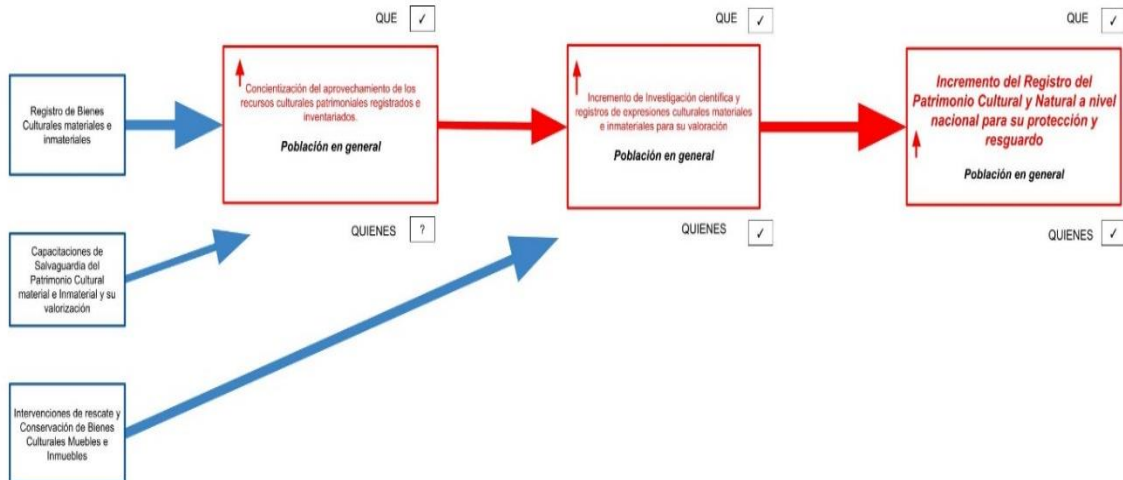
Registro de Bienes Culturales materiales e inmateriales

Capacitaciones de Salvaguardia del Patrimonio Cultural material e Inmaterial y su valorización

Intervenciones de rescate y Conservación de Bienes Culturales Muebles e Inmuebles

QUE ✓

Concientización del aprovechamiento de los recursos culturales patrimoniales registrados e inventariados.

Población en general

QUIENES ?

QUE ✓

Incremento de Investigación científica y registros de expresiones culturales materiales e inmateriales para su valoración

Población en general

QUIENES ✓

QUE ✓

Incremento del Registro del Patrimonio Cultural y Natural a nivel nacional para su protección y resguardo

Población en general

QUIENES ✓